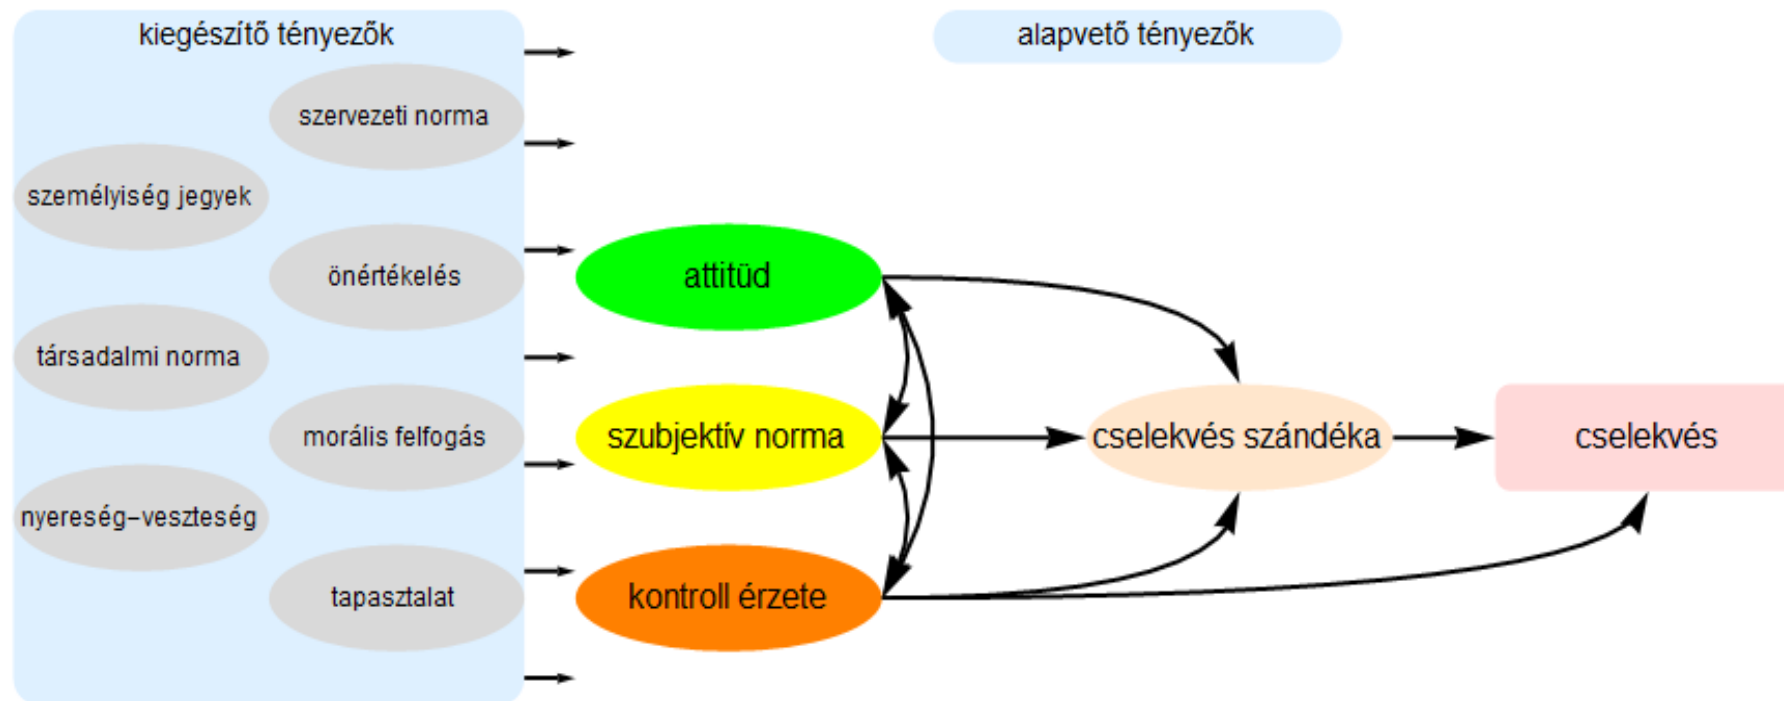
kiegészítő tényezők

szervezeti norma

személyiség jegyek

önértékelés

társadalmi norma

morális felfogás

nyereség–veszteség

tapasztalat

alapvető tényezők

attitüd

szubjektív norma

kontroll érzete

cselekvés szándéka

cselekvés